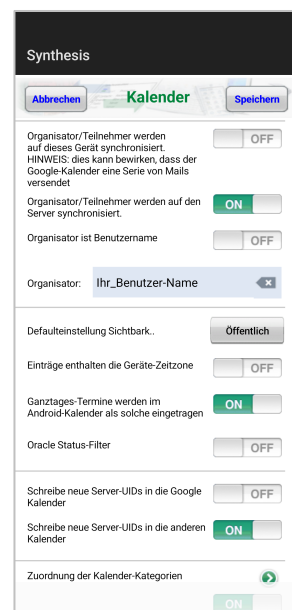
Synthesis

Abbrechen Kalender Speichern

Organisator/Teilnehmer werden auf dieses Gerät synchronisiert. HINWEIS: dies kann bewirken, dass der Google-Kalender eine Serie von Mails versendet
OFF

Organisator/Teilnehmer werden auf den Server synchronisiert.
ON

Organisator ist Benutzername
OFF

Organisator: Ihr_Benutzer-Name

Defaulteinstellung Sichtbark..
Öffentlich

Einträge enthalten die Geräte-Zeitzone
OFF

Ganztages-Termine werden im Android-Kalender als solche eingetragen
ON

Oracle Status-Filter
OFF

Schreibe neue Server-UIDs in die Google Kalender
OFF

Schreibe neue Server-UIDs in die anderen Kalender
ON

Zuordnung der Kalender-Kategorien

ON